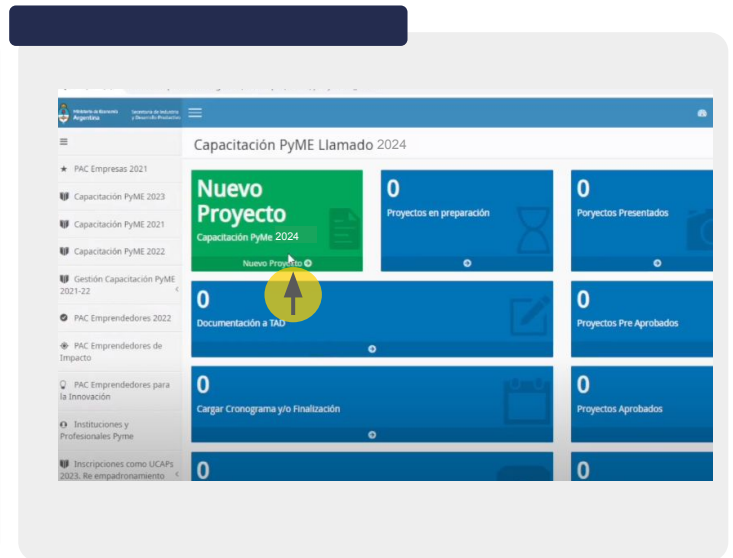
Ministerio de Economía Argentina

Secretaría de Industria y Desarrollo Productivo

PAC Empresas 2021

Capacitación PyME 2023

Capacitación PyME 2021

Capacitación PyME 2022

Gestión Capacitación PyME 2021-22

PAC Emprendedores 2022

PAC Emprendedores de Impacto

PAC Emprendedores para la Innovación

Instituciones y Profesionales Pyme

Inscripciones como UCAPs 2023. Re empadronamiento

Capacitación PyME Llamado 2024

Nuevo Proyecto

Capacitación PyMe 2024

Nuevo Proyecto

0

Proyectos en preparación

0

Poryectos Presentados

0

Documentación a TAD

0

Proyectos Pre Aprobados

0

Cargar Cronograma y/o Finalización

0

Proyectos Aprobados

0

0